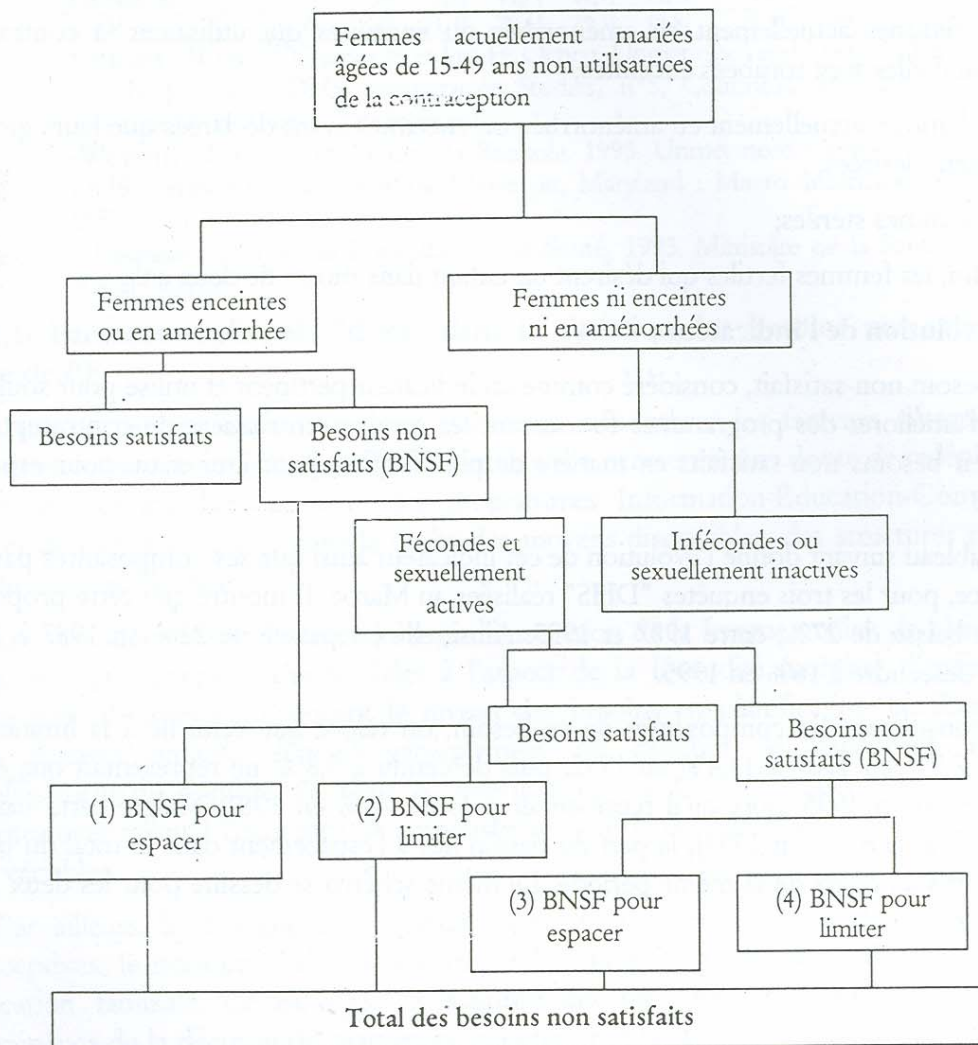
Femmes actuellement mariées âgées de 15-49 ans non utilisatrices de la contraception

Femmes enceintes ou en aménorrhée

Femmes ni enceintes ni en aménorrhées

Besoins satisfaits

Besoins non satisfaits (BNSF)

Fécondes et sexuellement actives

Inféconde ou sexuellement inactives

Besoins satisfaits

Besoins non satisfaits (BNSF)

(1) BNSF pour espacer

(2) BNSF pour limiter

(3) BNSF pour espacer

(4) BNSF pour limiter

Total des besoins non satisfaits